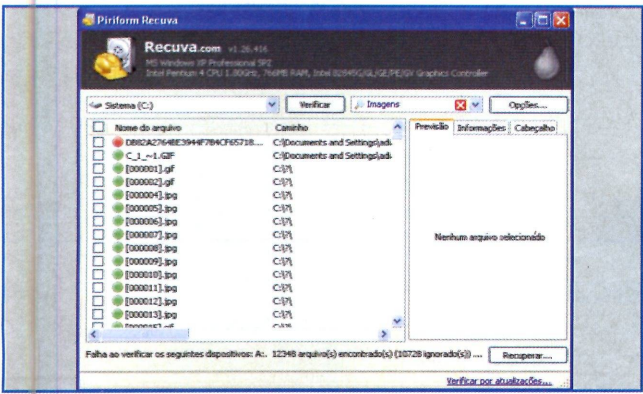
Piriform Recuva

Recuva.com v1.28.416
MS Windows XP Professional SP2
Intel Pentium 4 CPU 1.80GHz, 768MB RAM, Intel 82945G/GL/GE/PE/GV Graphics Controller

Sistema (C:)
Verificar
Imagens
Opções...

| | Nome do arquivo | Caminho |
|---|---|---|
| | DB82A2764BE3944F7B4CF65718... | C:\Documents and Settings\adi |
| | C_1_~1.GIF | C:\Documents and Settings\adi |
| | [000001].gif | C:\?\ |
| | [000002].gif | C:\?\ |
| | [000004].jpg | C:\?\ |
| | [000005].jpg | C:\?\ |
| | [000006].jpg | C:\?\ |
| | [000007].jpg | C:\?\ |
| | [000008].jpg | C:\?\ |
| | [000009].jpg | C:\?\ |
| | [000010].jpg | C:\?\ |
| | [000011].jpg | C:\?\ |
| | [000012].jpg | C:\?\ |
| | [000013].jpg | C:\?\ |
| | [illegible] | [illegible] |

Previsão
Informações
Cabeçalho

Nenhum arquivo selecionado

Falha ao verificar os seguintes dispositivos: A:. 12348 arquivo(s) encontrado(s) (10728 ignorado(s)) ...
Recuperar...

Verificar por atualizações...